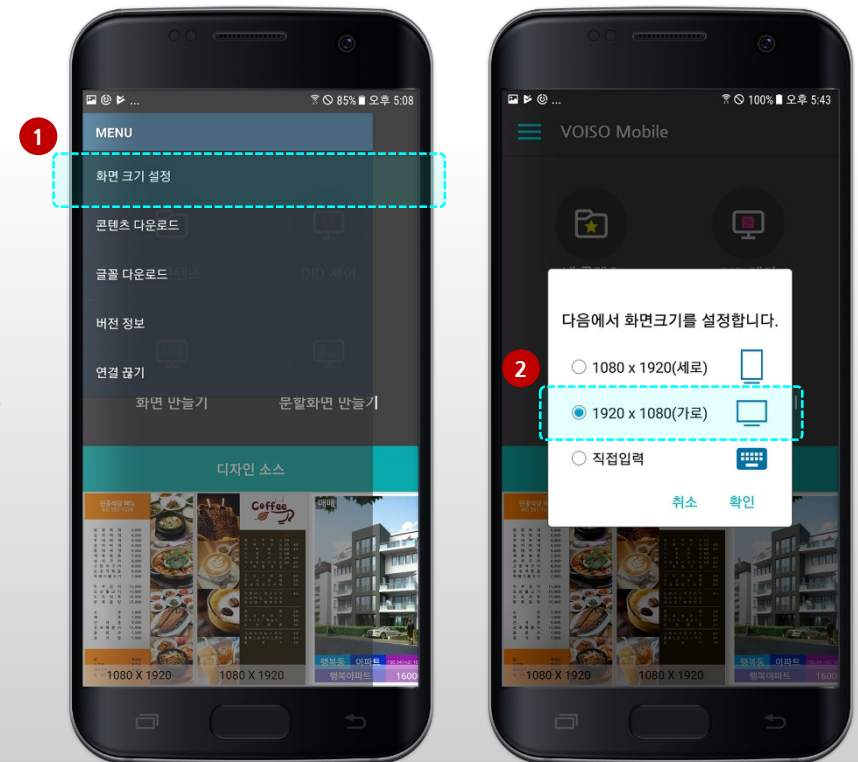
1

85% 오후 5:08

MENU

화면 크기 설정

콘텐츠 다운로드

글꼴 다운로드

버전 정보

연결 끊기

화면 만들기

분할화면 만들기

디자인 소스

Coffee

1080 X 1920

1080 X 1920

행복동 아파트

100% 오후 5:43

VOISO Mobile

다음에서 화면크기를 설정합니다.

2

1080 x 1920(세로)

1920 x 1080(가로)

직접입력

취소

확인

행복동 아파트

1080 X 1920

1080 X 1920